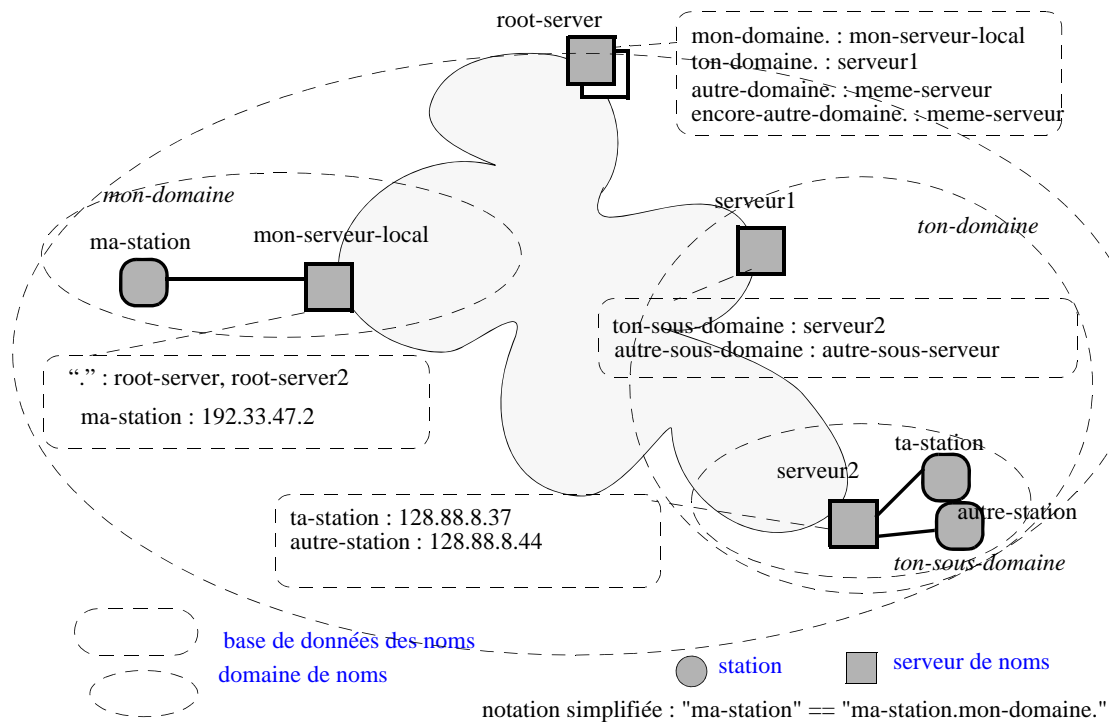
root-server

mon-domaine. : mon-serveur-local
ton-domaine. : serveur1
autre-domaine. : meme-serveur
encore-autre-domaine. : meme-serveur

mon-domaine

ma-station

mon-serveur-local

serveur1

ton-domaine

ton-sous-domaine : serveur2
autre-sous-domaine : autre-sous-serveur

“.” : root-server, root-server2
ma-station : 192.33.47.2

ta-station

serveur2

autre-station

ton-sous-domaine

ta-station : 128.88.8.37
autre-station : 128.88.8.44

base de données des noms

domaine de noms

station

serveur de noms

notation simplifiée : "ma-station" == "ma-station.mon-domaine."